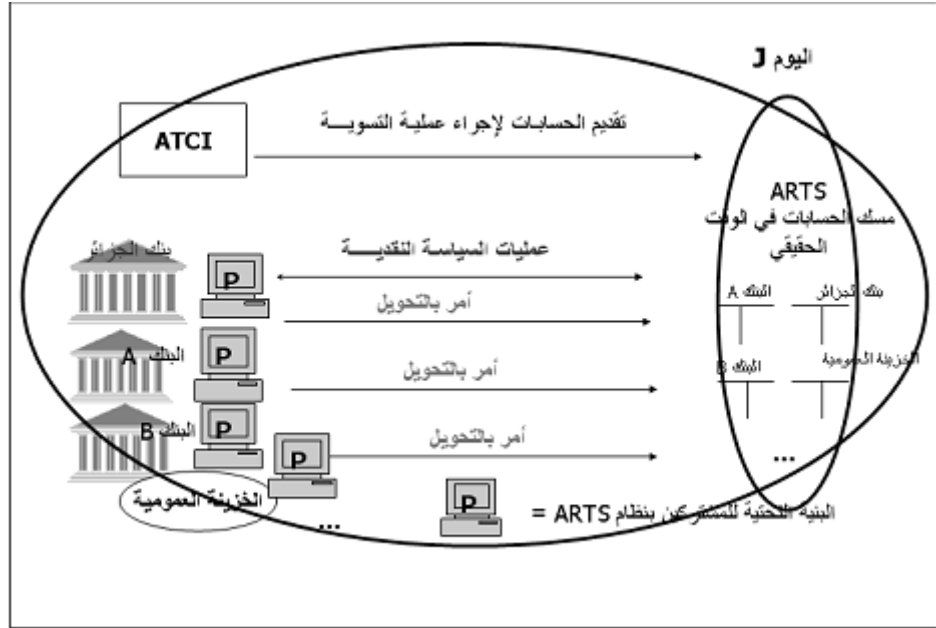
اليوم J

ATCI

تقديم الحسابات لإجراء عملية التسويـــة

ARTS
مسك الحسابات في الوقت الحقيقي

بنك الجزائر

عمليات السياسة النقديـــة

P

أمر بالتحويل

البنك A

بنك الجزائر

البنك A

P

أمر بالتحويل

البنك B

الخزينة العمومية

البنك B

P

P

أمر بالتحويل

...

الخزينة العمومية

P

البنية التحتية للمشتركين بنظام ARTS =

...